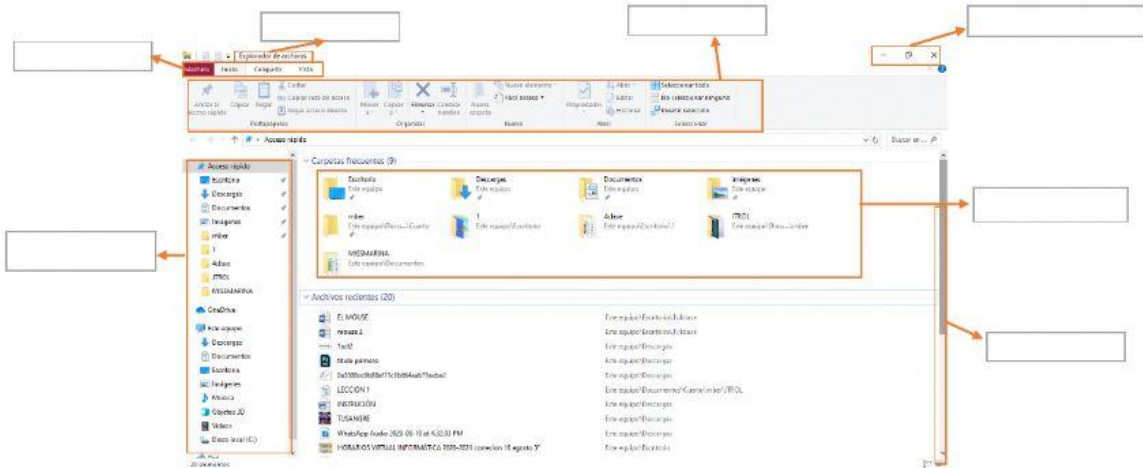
Explorador de archivos

Archivo Inicio Compartir Vista

Anclar al Acceso rápido Copiar Pegar Cortar Copiar ruta de acceso Pegar acceso directo Portapapeles

Mover a Copiar a Eliminar Cambiar nombre Organizar

Nueva carpeta Nuevo elemento Fácil acceso Nuevo

Propiedades Abrir Editar Historial Abrir

Seleccionar todo No seleccionar ninguno Invertir selección Seleccionar

Acceso rápido

Buscar en ...

Acceso rápido
Escritorio
Descargas
Documentos
Imágenes
mber
1
Adese
JTROL
MISSMARINA
OneDrive
Este equipo
Descargas
Documentos
Escritorio
Imágenes
Música
Objetos 3D
Videos
Disco local (C:)

Carpetas frecuentes (9)

Escritorio
Este equipo

Descargas
Este equipo

Documentos
Este equipo

Imágenes
Este equipo

mber
Este equipo\Docu...\Cuento

1
Este equipo\Escritorio

Adese
Este equipo\Escritorio\1

JTROL
Este equipo\Docu...\mber

MISSMARINA
Este equipo\Documentos

Archivos recientes (20)

| | |
|---|---|
| EL MOUSE | Este equipo\Escritorio\Adese |
| mouse 2 | Este equipo\Escritorio\Adese |
| 1xc12 | Este equipo\Descargas |
| titulo primero | Este equipo\Descargas |
| 0a3380cc9b88ef11c3b864aab71becba2 | Este equipo\Descargas |
| LECCION 1 | Este equipo\Documentos\Cuento\mber\JTROL |
| INSTRUCCIÓN | Este equipo\Descargas |
| TUSANGRE | Este equipo\Descargas |
| WhatsApp Audio 2020-09-10 at 4.32.03 PM | Este equipo\Descargas |
| HORARIOS VIRTUAL INFORMÁTICA 2020-2021 corrección 18 agosto 'F' | Este equipo\Escritorio |

20 elementos